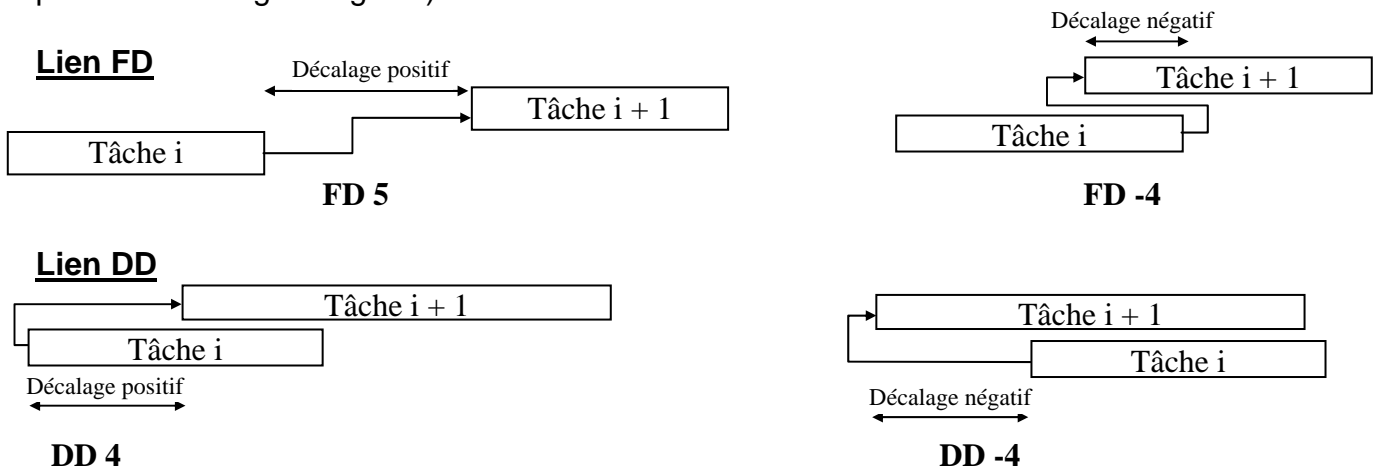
Lien FD

Décalage positif

Tâche i + 1

Tâche i

FD 5

Décalage négatif

Tâche i + 1

Tâche i

FD -4

Lien DD

Tâche i + 1

Tâche i

Décalage positif

DD 4

Tâche i + 1

Tâche i

Décalage négatif

DD -4